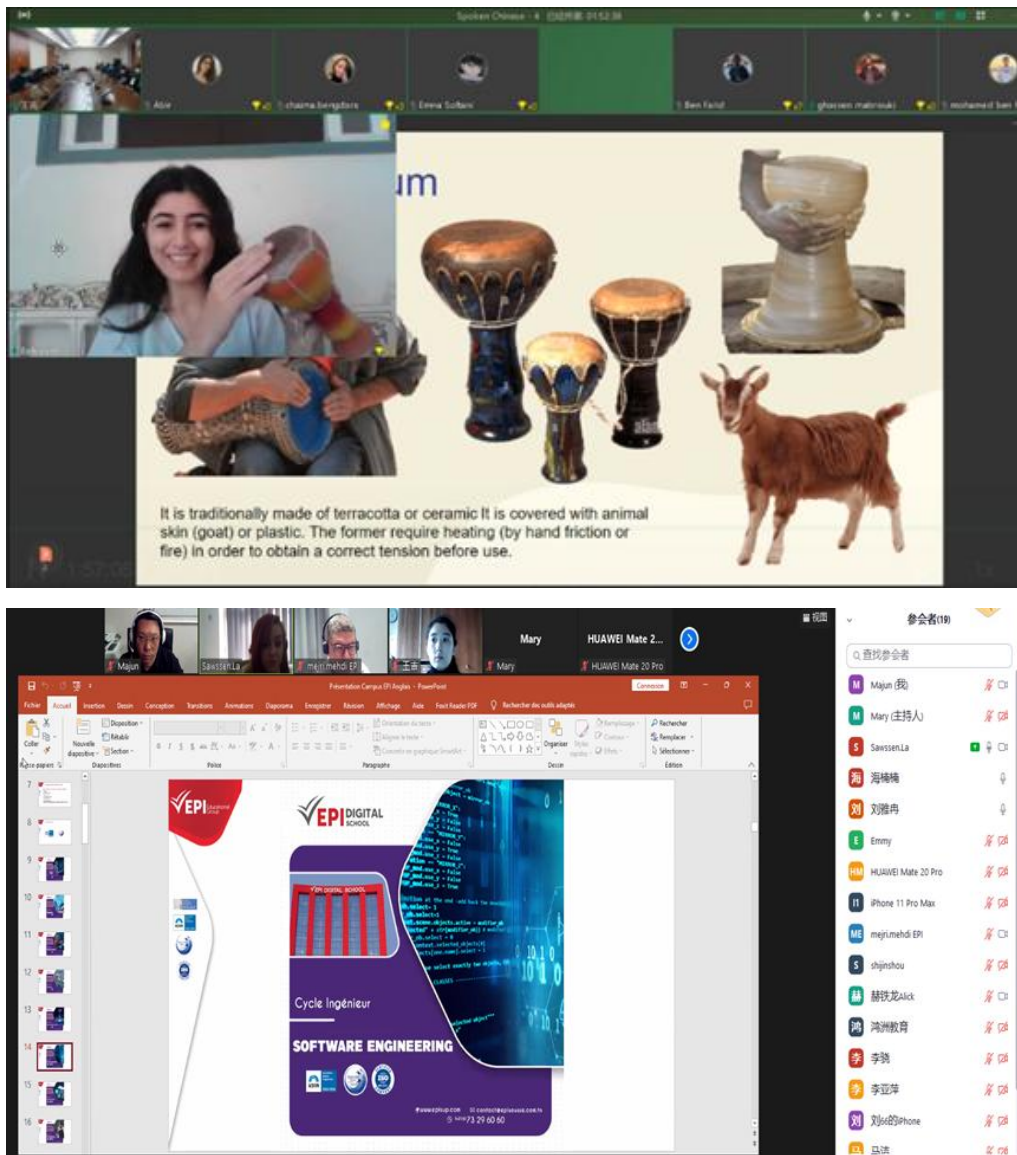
Spoken Chinese - 4 已录制: 01:52:38

Abir | chaima.bengdora | Emna Soltani | Ben Farid | ghassen.matrouki | mohamed ben

um

It is traditionally made of terracotta or ceramic It is covered with animal skin (goat) or plastic. The former require heating (by hand friction or fire) in order to obtain a correct tension before use.

1:57:08

Majun | Sawssen.La | mejri.mehdi EPI | 王春 | Mary | HUAWEI Mate 20 Pro

Mary

HUAWEI Mate 2...

视图

Présentation Campus EPI Anglais - PowerPoint

Connexion

Fichier | Accueil | Insertion | Dessin | Conception | Transitions | Animations | Diaporama | Enregistrer | Révision | Affichage | Aide | Foxit Reader PDF | Rechercher des outils adaptés

Coller | Nouvelle diapositive | Disposition | Rétablir | Section | Presse-papiers | Diapositives | Police | Paragraphe | Orientation du texte | Aligner le texte | Convertir en graphique SmartArt | Organiser | Styles rapides | Remplissage | Contour | Effets | Dessin | Rechercher | Remplacer | Sélectionner | Édition

7 8 9 10 11 12 13 14 15 16

EPI

EPI DIGITAL SCHOOL

EPI DIGITAL SCHOOL

Cycle Ingénieur

SOFTWARE ENGINEERING

www.episup.com | contact@episousse.com.tn | 73 29 60 60

参会者(19)

查找参会者

Majun (我)
Mary (主持人)
Sawssen.La
海楠楠
刘雅冉
Emmy
HUAWEI Mate 20 Pro
iPhone 11 Pro Max
mejri.mehdi EPI
shijinshou
赫铁龙Alick
鸿洲教育
李骁
李亚萍
刘sz的iPhone
马洁